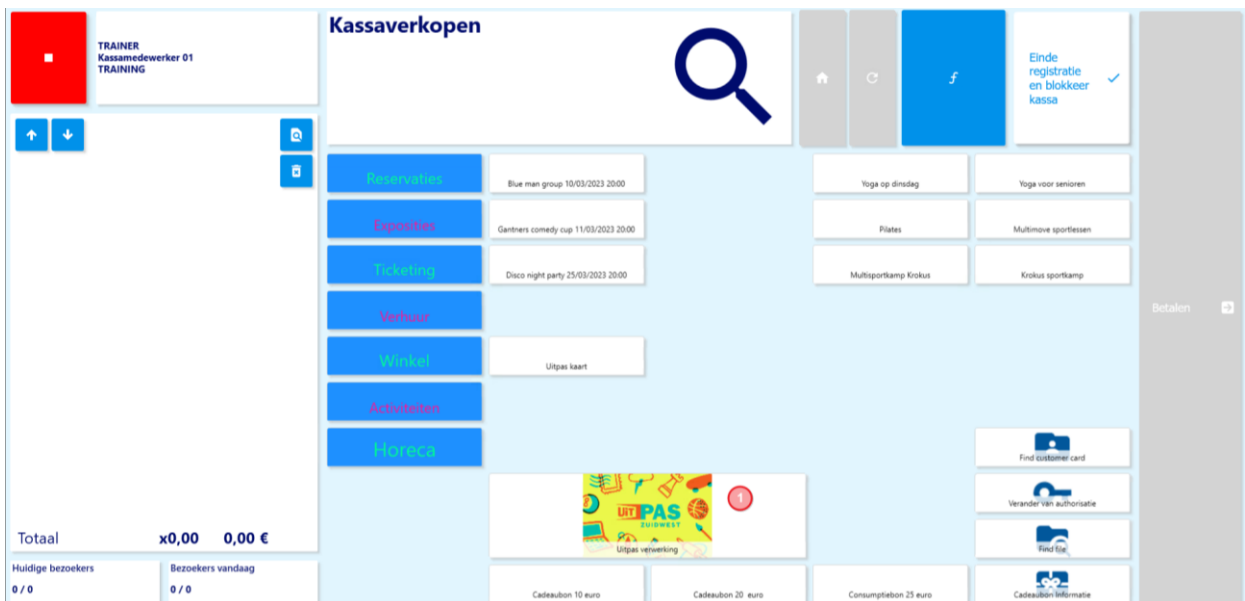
TRAINER
Kassamedewerker 01
TRAINING

Kassaverkopen

Einde registratie en blokkeer kassa

Reservaties
Exposities
Ticketing
Verhuur
Winkel
Activiteiten
Horeca

Blue man group 10/03/2023 20:00
Gantners comedy cup 11/03/2023 20:00
Disco night party 25/03/2023 20:00
Uitpas kaart

Yoga op dinsdag
Yoga voor senioren
Pilates
Multimove sportlessen
Multisportkamp Krokus
Krokus sportkamp

Betalen

Find customer card
Verander van authorisatie
Find file

UIT PAS ZUIDWEST
1
Uitpas verwerking

Totaal x0,00 0,00 €

Huidige bezoekers
0 / 0
Bezoekers vandaag
0 / 0

Cadeaubon 10 euro
Cadeaubon 20 euro
Consumptiebon 25 euro
Cadeaubon informatie